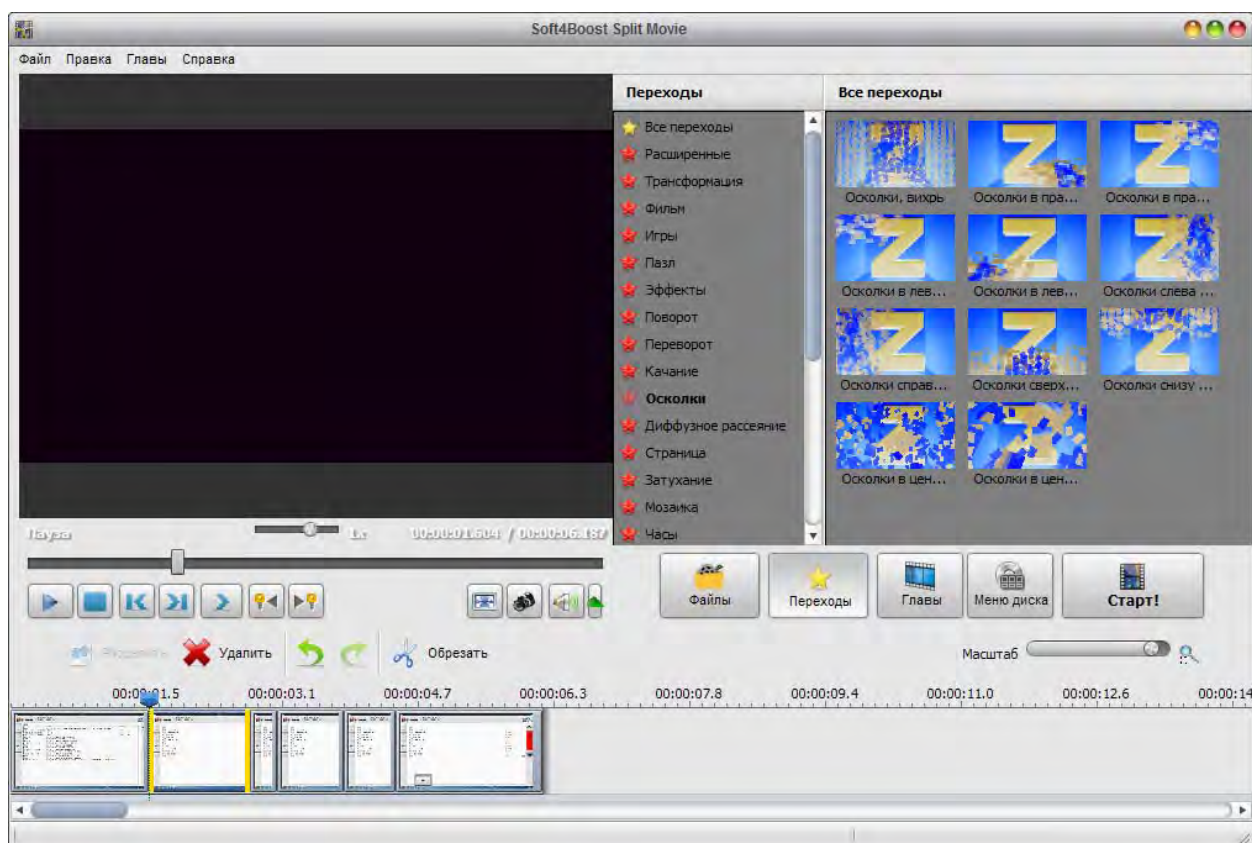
Soft4Boost Split Movie

Файл Правка Главы Справка

Переходы

Все переходы
Расширенные
Трансформация
Фильм
Игры
Пазл
Эффекты
Поворот
Переворот
Качание
Осколки
Диффузное рассеяние
Страница
Затухание
Мозаика
Часы

Все переходы

Осколки, вихрь
Осколки в пра...
Осколки в пра...
Осколки в лев...
Осколки в лев...
Осколки слева ...
Осколки справ...
Осколки сверх...
Осколки снизу ...
Осколки в цен...
Осколки в цен...

Пауза
1x
00:00:01.604 / 00:00:06.187

Файлы
Переходы
Главы
Меню диска
Старт!

Разделить
Удалить
Обрезать

Масштаб

00:00:01.5
00:00:03.1
00:00:04.7
00:00:06.3
00:00:07.8
00:00:09.4
00:00:11.0
00:00:12.6
00:00:14